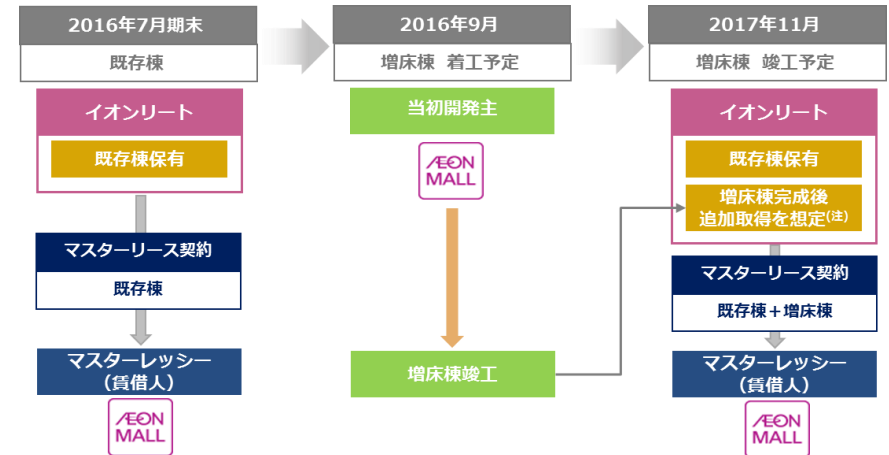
2016年7月期末

既存棟

イオンリート

既存棟保有

マスターリース契約

既存棟

マスターレッシー
（賃借人）

AEON MALL

2016年9月

増床棟　着工予定

当初開発主

AEON MALL

増床棟竣工

2017年11月

増床棟　竣工予定

イオンリート

既存棟保有

増床棟完成後
追加取得を想定(注)

マスターリース契約

既存棟＋増床棟

マスターレッシー
（賃借人）

AEON MALL